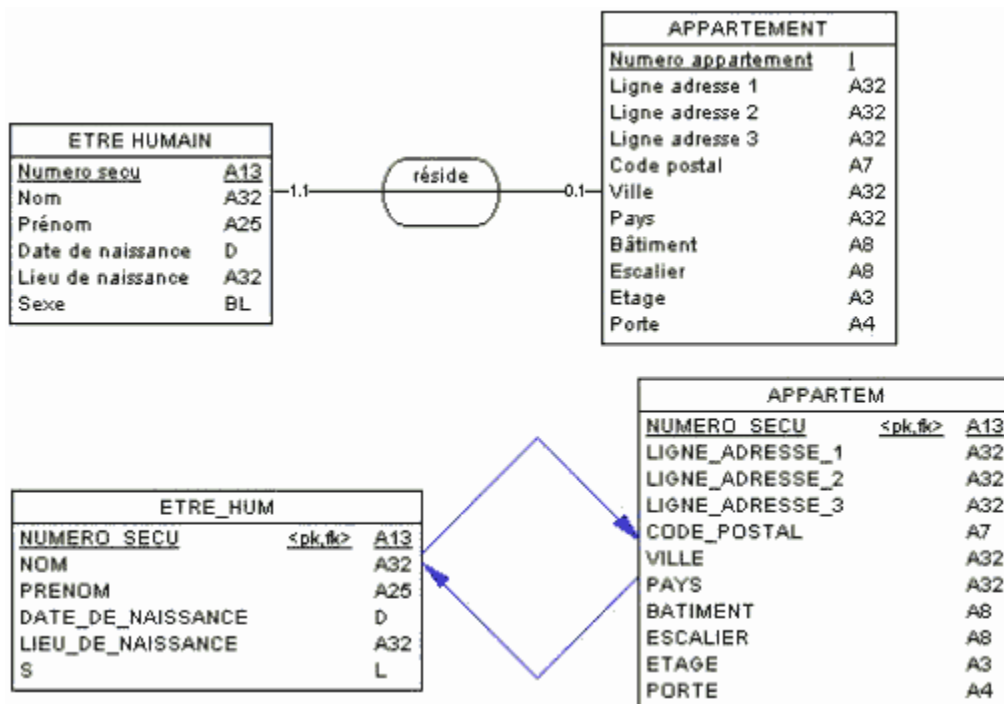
| APPARTEMENT | |
|---|---|
| Numero appartement | I |
| Ligne adresse 1 | A32 |
| Ligne adresse 2 | A32 |
| Ligne adresse 3 | A32 |
| Code postal | A7 |
| Ville | A32 |
| Pays | A32 |
| Bâtiment | A8 |
| Escalier | A8 |
| Etage | A3 |
| Porte | A4 |

| ETRE HUMAIN | |
|---|---|
| Numero secu | A13 |
| Nom | A32 |
| Prénom | A25 |
| Date de naissance | D |
| Lieu de naissance | A32 |
| Sexe | BL |

1,1

réside

0,1

| APPARTEM | | |
|---|---|---|
| NUMERO_SECU | <pk,fk> | A13 |
| LIGNE_ADRESSE_1 | | A32 |
| LIGNE_ADRESSE_2 | | A32 |
| LIGNE_ADRESSE_3 | | A32 |
| CODE_POSTAL | | A7 |
| VILLE | | A32 |
| PAYS | | A32 |
| BATIMENT | | A8 |
| ESCALIER | | A8 |
| ETAGE | | A3 |
| PORTE | | A4 |

| ETRE_HUM | | |
|---|---|---|
| NUMERO_SECU | <pk,fk> | A13 |
| NOM | | A32 |
| PRENOM | | A25 |
| DATE_DE_NAISSANCE | | D |
| LIEU_DE_NAISSANCE | | A32 |
| S | | L |